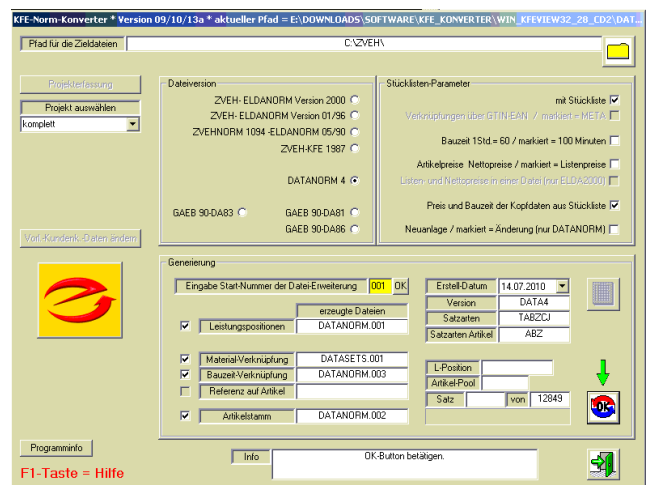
KFE-Norm-Konverter * Version 09/10/13a * aktueller Pfad = E:\DOWNLOADS\SOFTWARE\KFE_KONVERTER\WIN_KFEVIEW32_28_CD2\DAT...

Pfad für die Zieldateien
C:\ZVEH\

Projekterfassung
Projekt auswählen
komplett

Dateiversion
ZVEH- ELDANORM Version 2000
ZVEH- ELDANORM Version 01/96
ZVEHNORM 1094 -ELDANORM 05/90
ZVEH-KFE 1987
DATANORM 4
GAEB 90-DA83
GAEB 90-DA81
GAEB 90-DA86

Stücklisten-Parameter
mit Stückliste
Verknüpfungen über GTIN-EAN / markiert = META
Bauzeit 1Std.= 60 / markiert = 100 Minuten
Artikelpreise Nettopreise / markiert = Listenpreise
Listen- und Nettopreise in einer Datei (nur ELDA2000)
Preis und Bauzeit der Kopfdaten aus Stückliste
Neuanlage / markiert = Änderung (nur DATANORM)

Vorl.-Kundenk.-Daten ändern

Generierung
Eingabe Start-Nummer der Datei-Erweiterung
001
OK
erzeugte Dateien
Leistungspositionen
DATANORM.001
Material-Verknüpfung
DATASETS.001
Bauzeit-Verknüpfung
DATANORM.003
Referenz auf Artikel
Artikelstamm
DATANORM.002

Erstell-Datum
14.07.2010
Version
DATA4
Satzarten
TABZCJ
Satzarten Artikel
ABZ
L-Position
Artikel-Pool
Satz
von
12849

Programminfo
F1-Taste = Hilfe
Info
OK-Button betätigen.